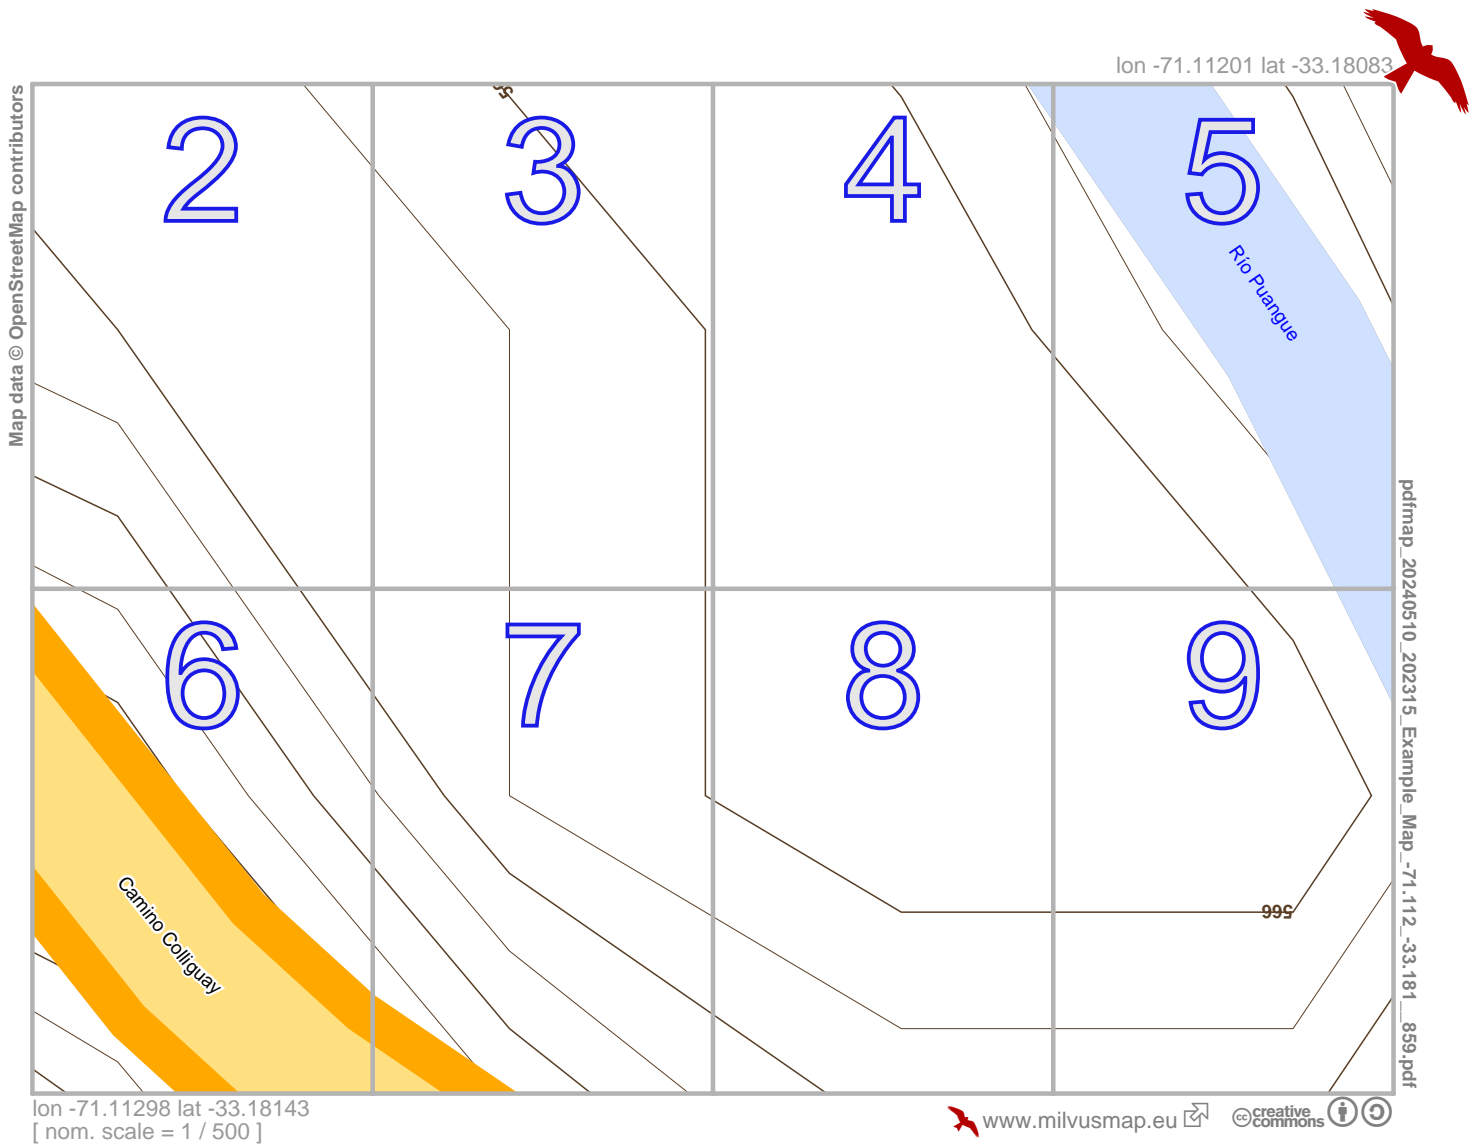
lon -71.11201 lat -33.18083

Map data © OpenStreetMap contributors

2

3

4

5

Río Puangue

6

7

8

9

Camino Colliguay

566

pdfmap_20240510_202315_Example_Map_-71.112_-33.181__859.pdf

lon -71.11298 lat -33.18143
[ nom. scale = 1 / 500 ]

www.milvusmap.eu

creative commons